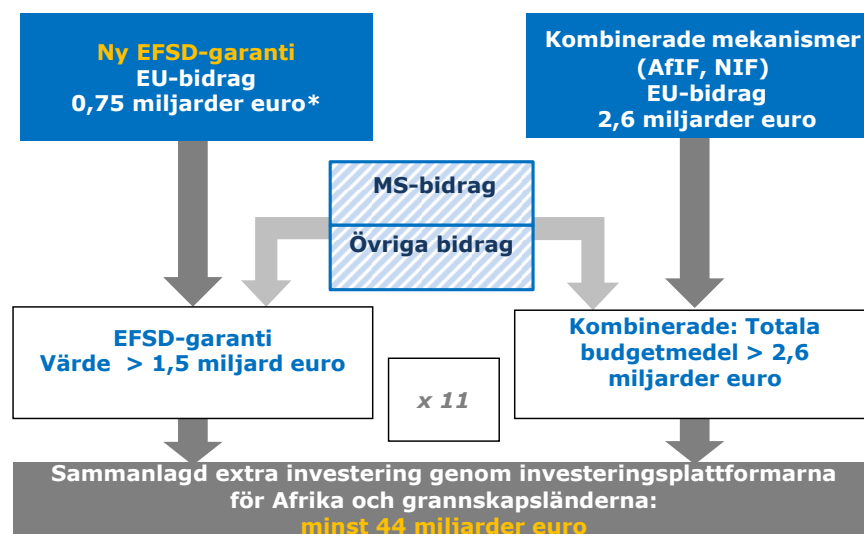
Ny EFSD-garanti
EU-bidrag
0,75 miljarder euro*

Kombinerade mekanismer
(AfIF, NIF)
EU-bidrag
2,6 miljarder euro

MS-bidrag

Övriga bidrag

EFSD-garanti
Värde > 1,5 miljard euro

x 11

Kombinerade: Totala budgetmedel > 2,6 miljarder euro

Sammanlagd extra investering genom investeringsplattformarna för Afrika och grannskapsländerna:
minst 44 miljarder euro